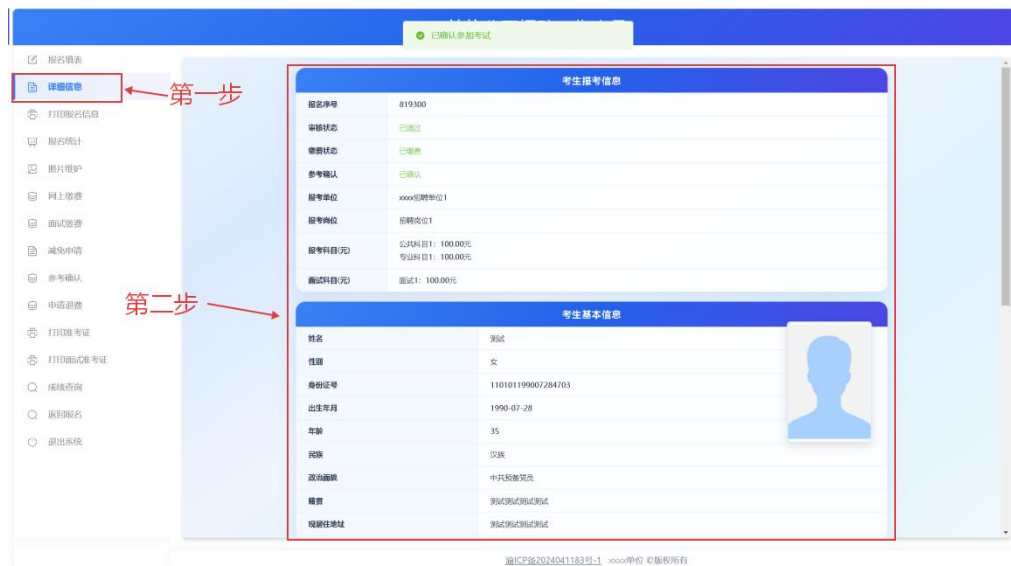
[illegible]

已确认参加考试

报名填表
详细信息
打印报名信息
报名统计
照片维护
网上缴费
面试缴费
减免申请
参考确认
申请退费
打印准考证
打印面试准考证
成绩查询
返回报名
退出系统

第一步

第二步

考生报考信息

| 报名序号 | 819300 |
|---|---|
| 审核状态 | 已通过 |
| 缴费状态 | 已缴费 |
| 参考确认 | 已确认 |
| 报考单位 | xxxx招聘单位1 |
| 报考岗位 | 招聘岗位1 |
| 报考科目(元) | 公共科目1：100.00元 专业科目1：100.00元 |
| 面试科目(元) | 面试1：100.00元 |

考生基本信息

| 姓名 | 测试 |
|---|---|
| 性别 | 女 |
| 身份证号 | 110101199007284703 |
| 出生年月 | 1990-07-28 |
| 年龄 | 35 |
| 民族 | 汉族 |
| 政治面貌 | 中共预备党员 |
| 籍贯 | 测试测试测试测试 |
| 现居住地址 | 测试测试测试测试 |

渝ICP备2024041183号-1 xxxx单位 ©版权所有